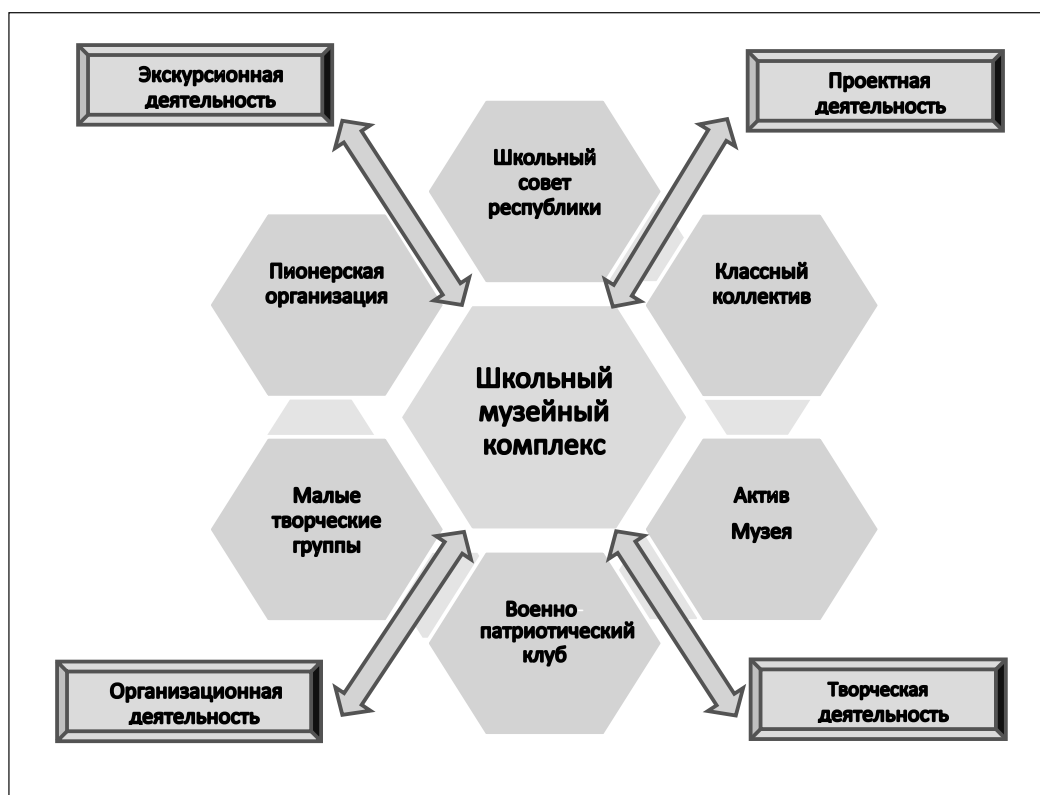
Экскурсионная деятельность

Проектная деятельность

Школьный совет республики

Пионерская организация

Классный коллектив

Школьный музейный комплекс

Малые творческие группы

Актив

Музея

Военно патриотический клуб

Организационная деятельность

Творческая деятельность